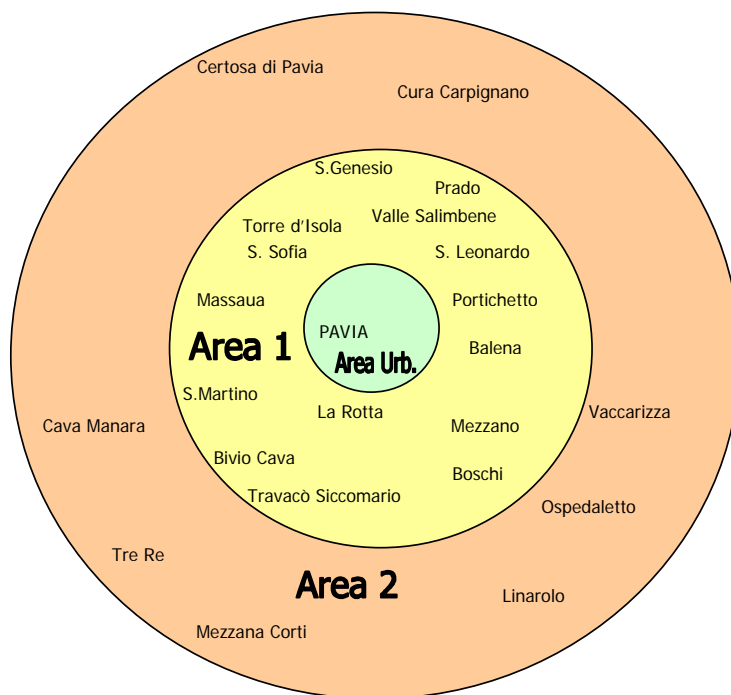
Certosa di Pavia
Cura Carpignano
S.Genesio
Prado
Torre d'Isola
Valle Salimbene
S. Sofia
S. Leonardo
Massaua
Portichetto
PAVIA
Area Urb.
Area 1
Balena
S.Martino
La Rotta
Cava Manara
Mezzano
Vaccarizza
Bivio Cava
Boschi
Travacò Siccomario
Ospedaletto
Tre Re
Area 2
Linarolo
Mezzana Corti